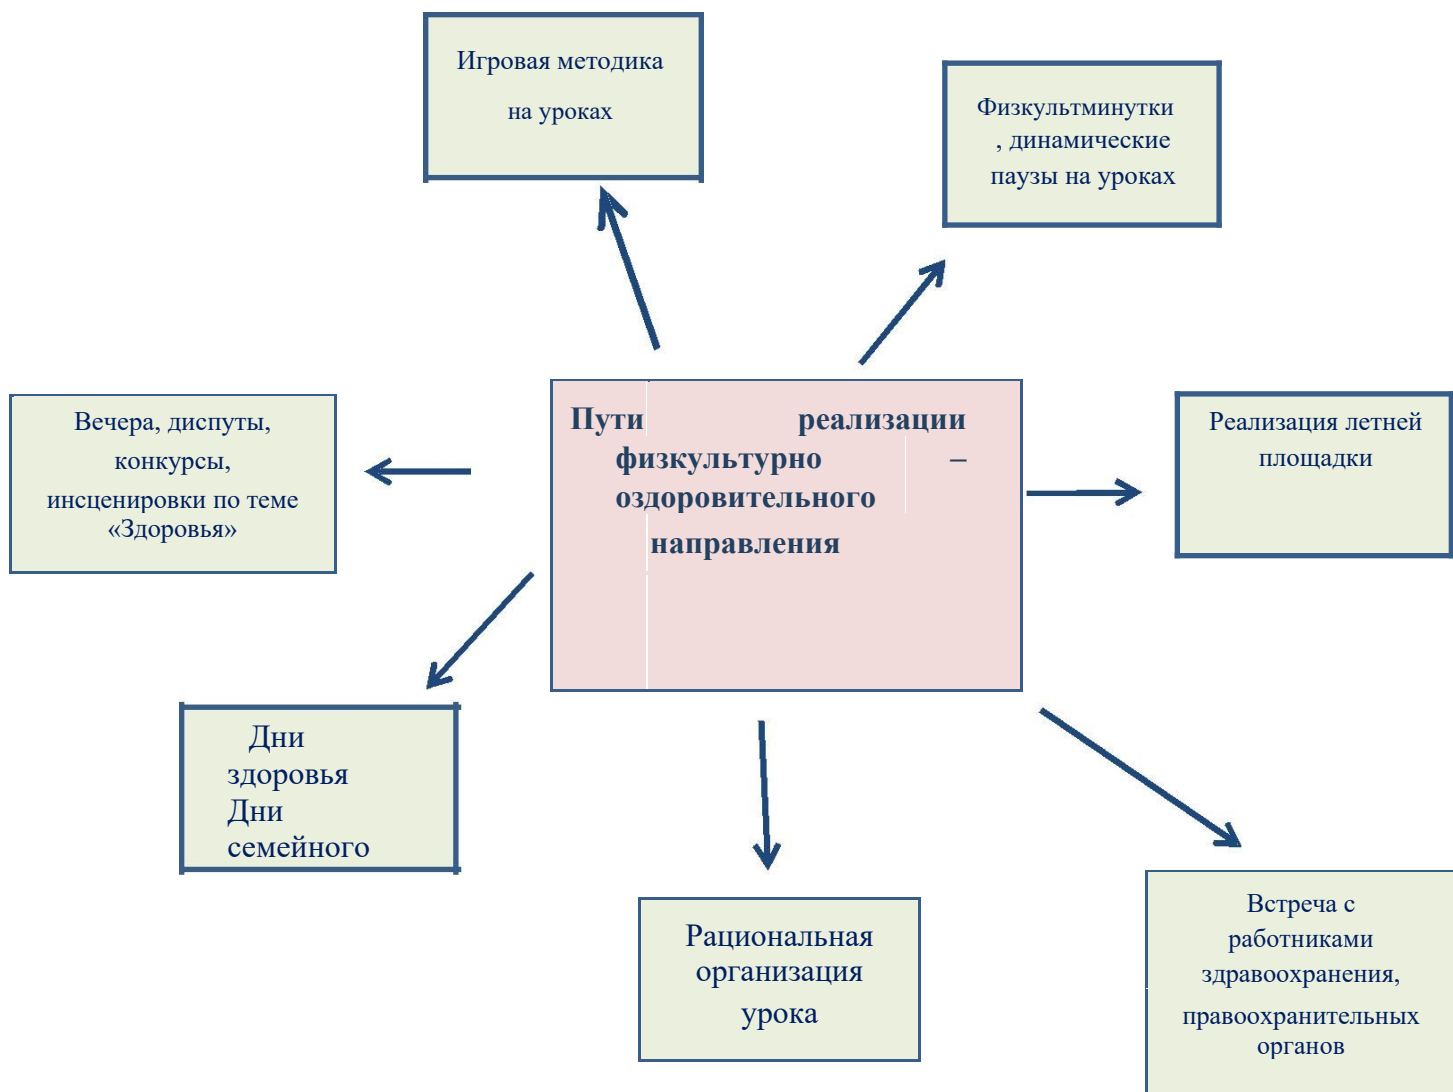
Игровая методика на уроках

Физкультминутки , динамические паузы на уроках

Вечера, диспуты, конкурсы, инсценировки по теме «Здоровья»

Пути реализации физкультурно – оздоровительного направления

Реализация летней площадки

Дни здоровья Дни семейного

Рациональная организация урока

Встреча с работниками здравоохранения, правоохранительных органов